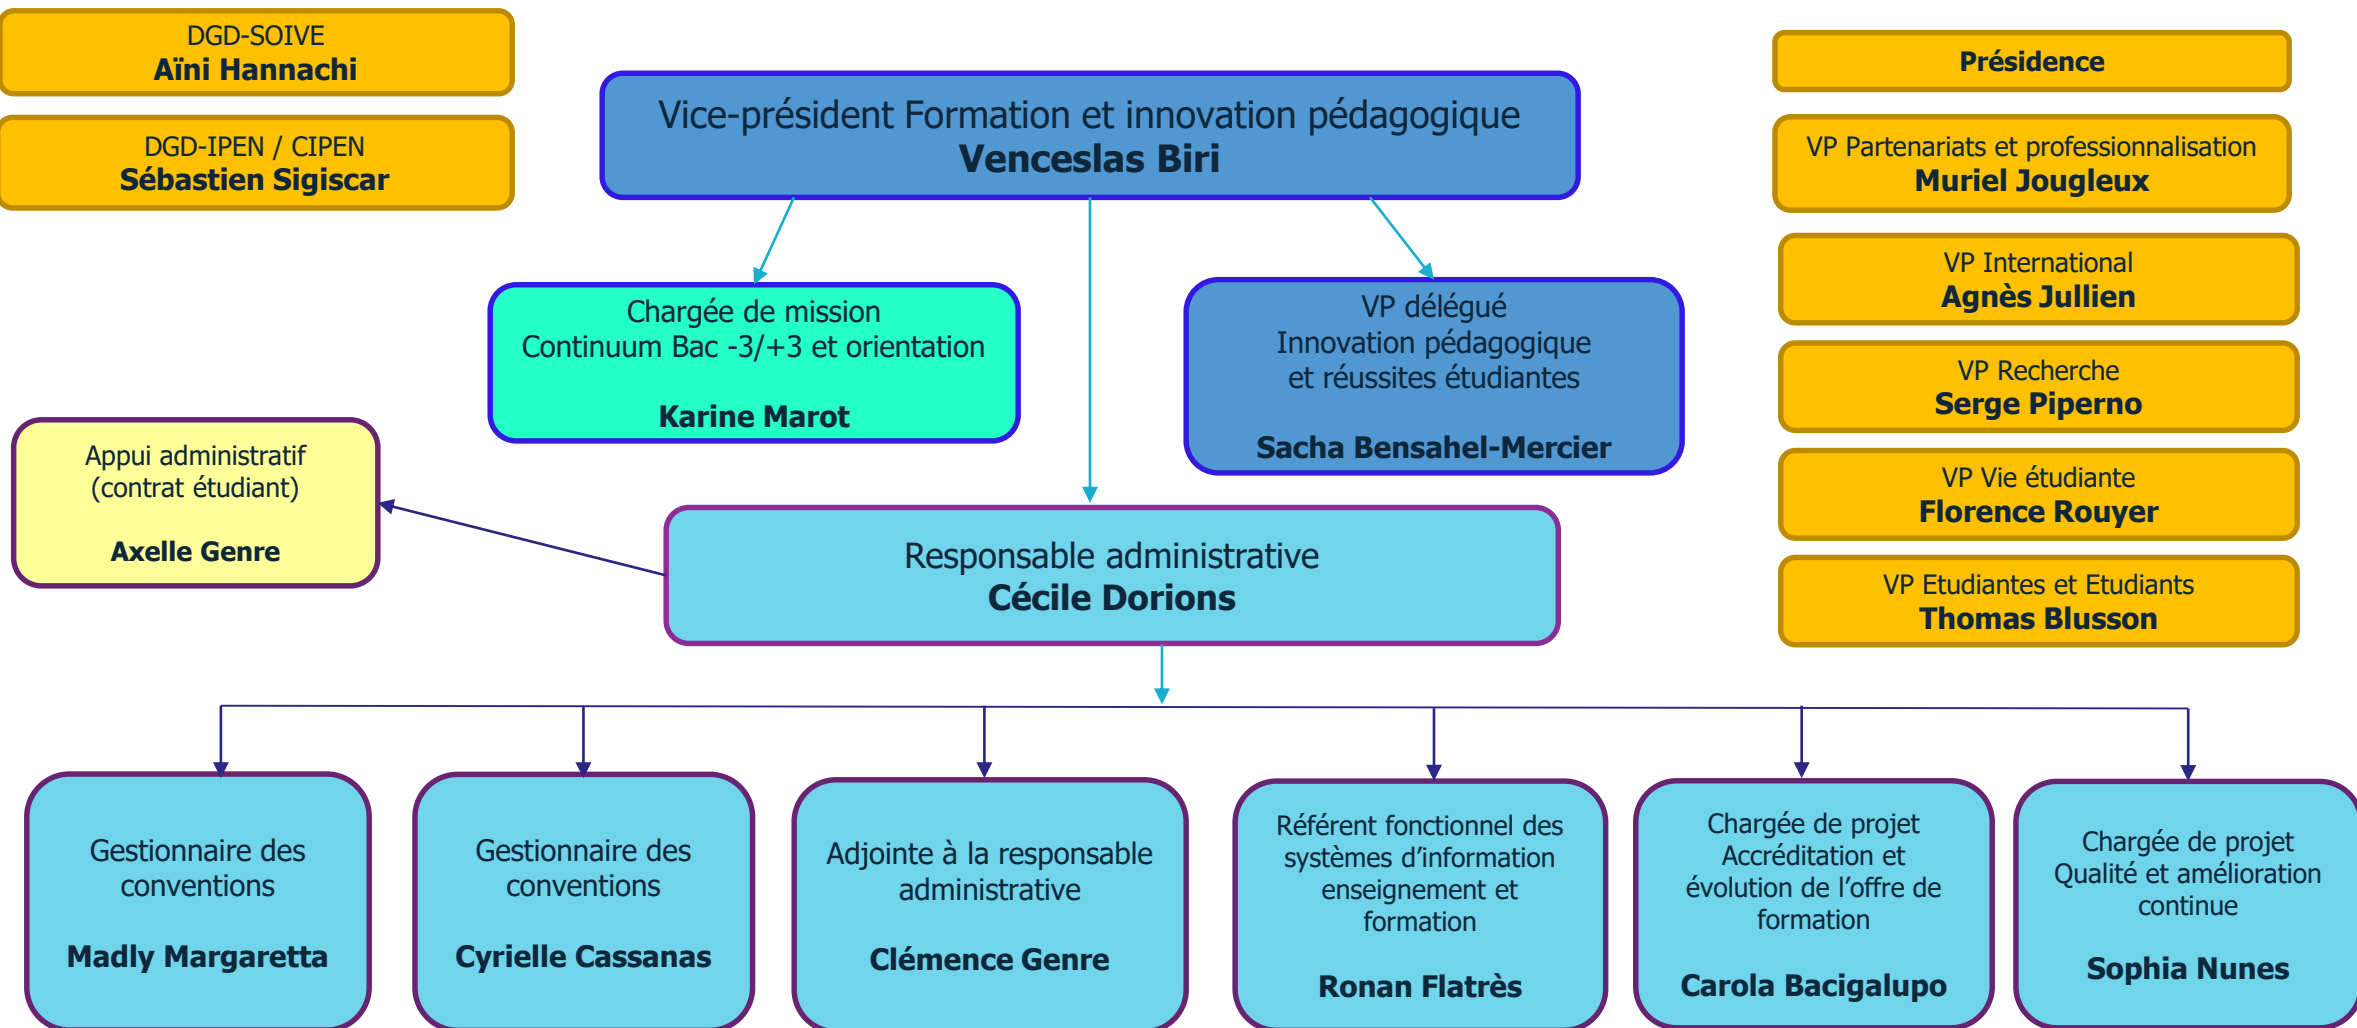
DGD-SOIVE
Aïni Hannachi

DGD-IPEN / CIPEN
Sébastien Sigiscar

Vice-président Formation et innovation pédagogique
Venceslas Biri

Présidence

VP Partenariats et professionnalisation
Muriel Jougleux

VP International
Agnès Jullien

VP Recherche
Serge Piperno

VP Vie étudiante
Florence Rouyer

VP Etudiantes et Etudiants
Thomas Blusson

Chargée de mission
Continuum Bac -3/+3 et orientation

Karine Marot

VP délégué
Innovation pédagogique
et réussites étudiantes

Sacha Bensahel-Mercier

Appui administratif
(contrat étudiant)

Axelle Genre

Responsable administrative
Cécile Dorions

Gestionnaire des conventions

Madly Margaretta

Gestionnaire des conventions

Cyrielle Cassanas

Adjointe à la responsable administrative

Clémence Genre

Référent fonctionnel des systèmes d'information enseignement et formation

Ronan Flatrès

Chargée de projet
Accréditation et évolution de l'offre de formation

Carola Bacigalupo

Chargée de projet
Qualité et amélioration continue

Sophia Nunes